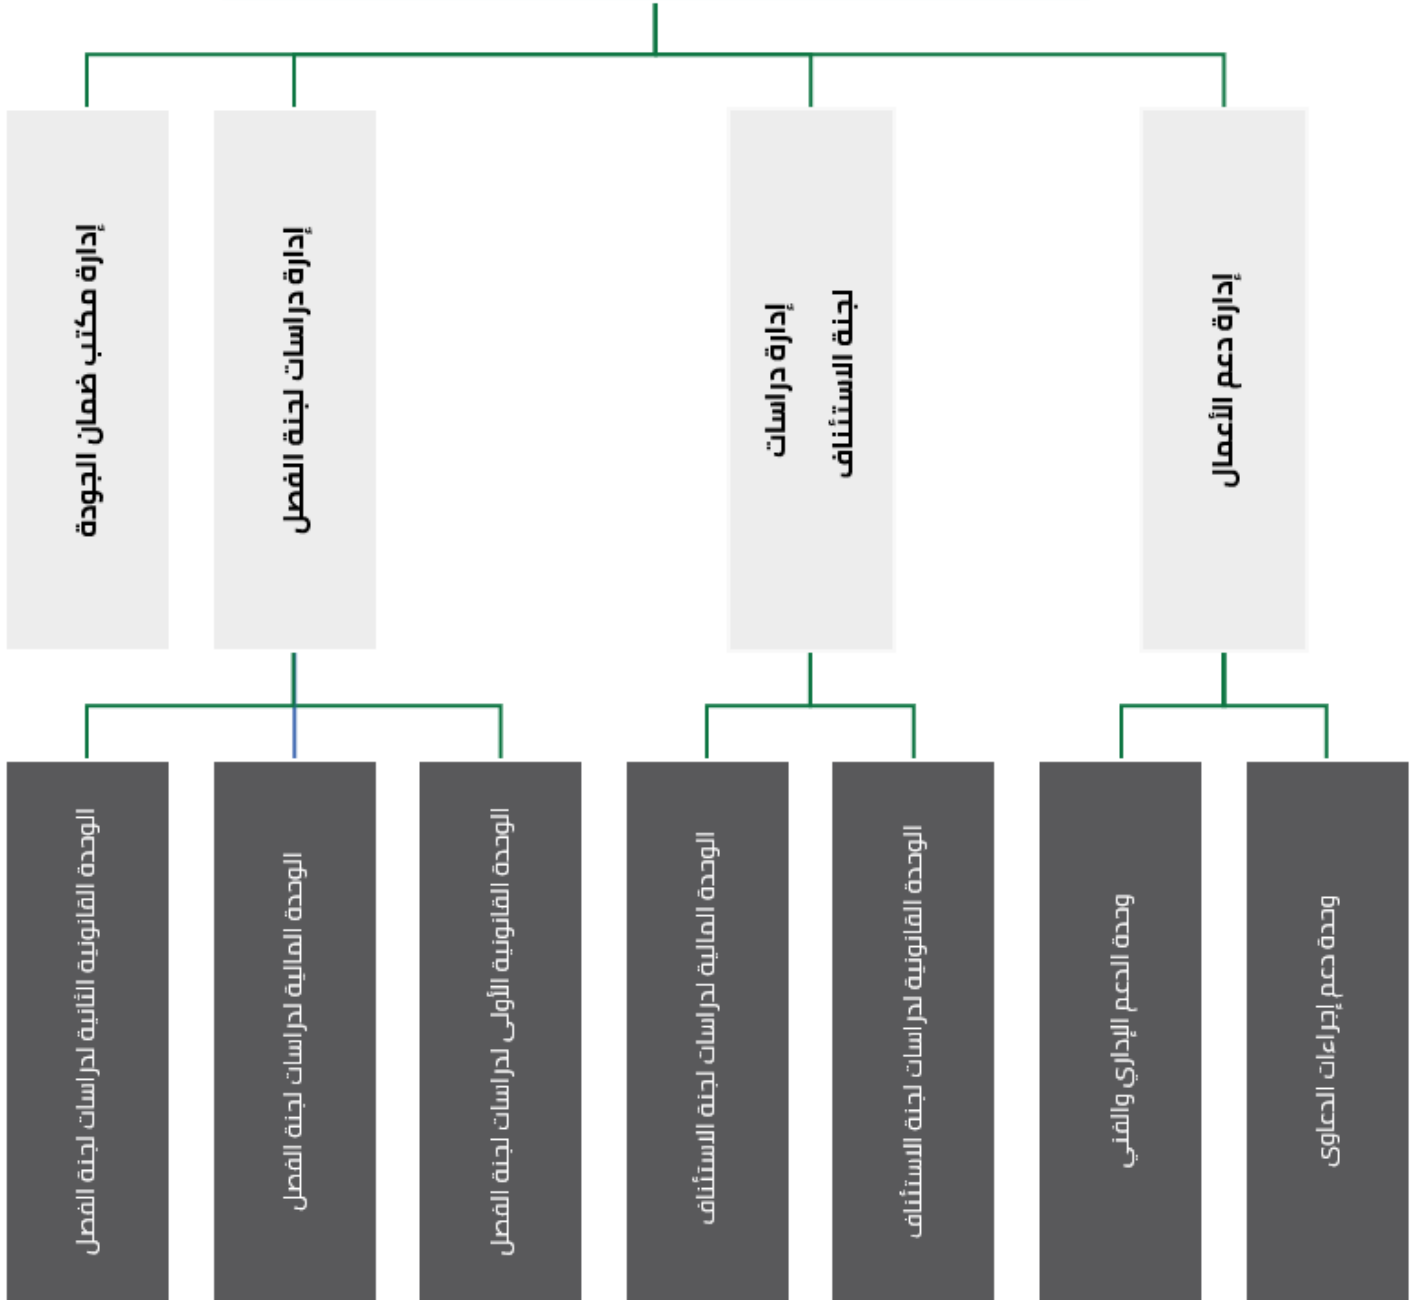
إدارة دعم الأعمال

إدارة دراسات لجنة الاستئناف

إدارة دراسات لجنة الفصل

إدارة مكتب ضمان الجودة

وحدة دعم إجراءات الدعاوى

وحدة الدعم الإداري والفني

الوحدة القانونية لدراسات لجنة الاستئناف

الوحدة المالية لدراسات لجنة الاستئناف

الوحدة القانونية الأولى لدراسات لجنة الفصل

الوحدة المالية لدراسات لجنة الفصل

الوحدة القانونية الثانية لدراسات لجنة الفصل